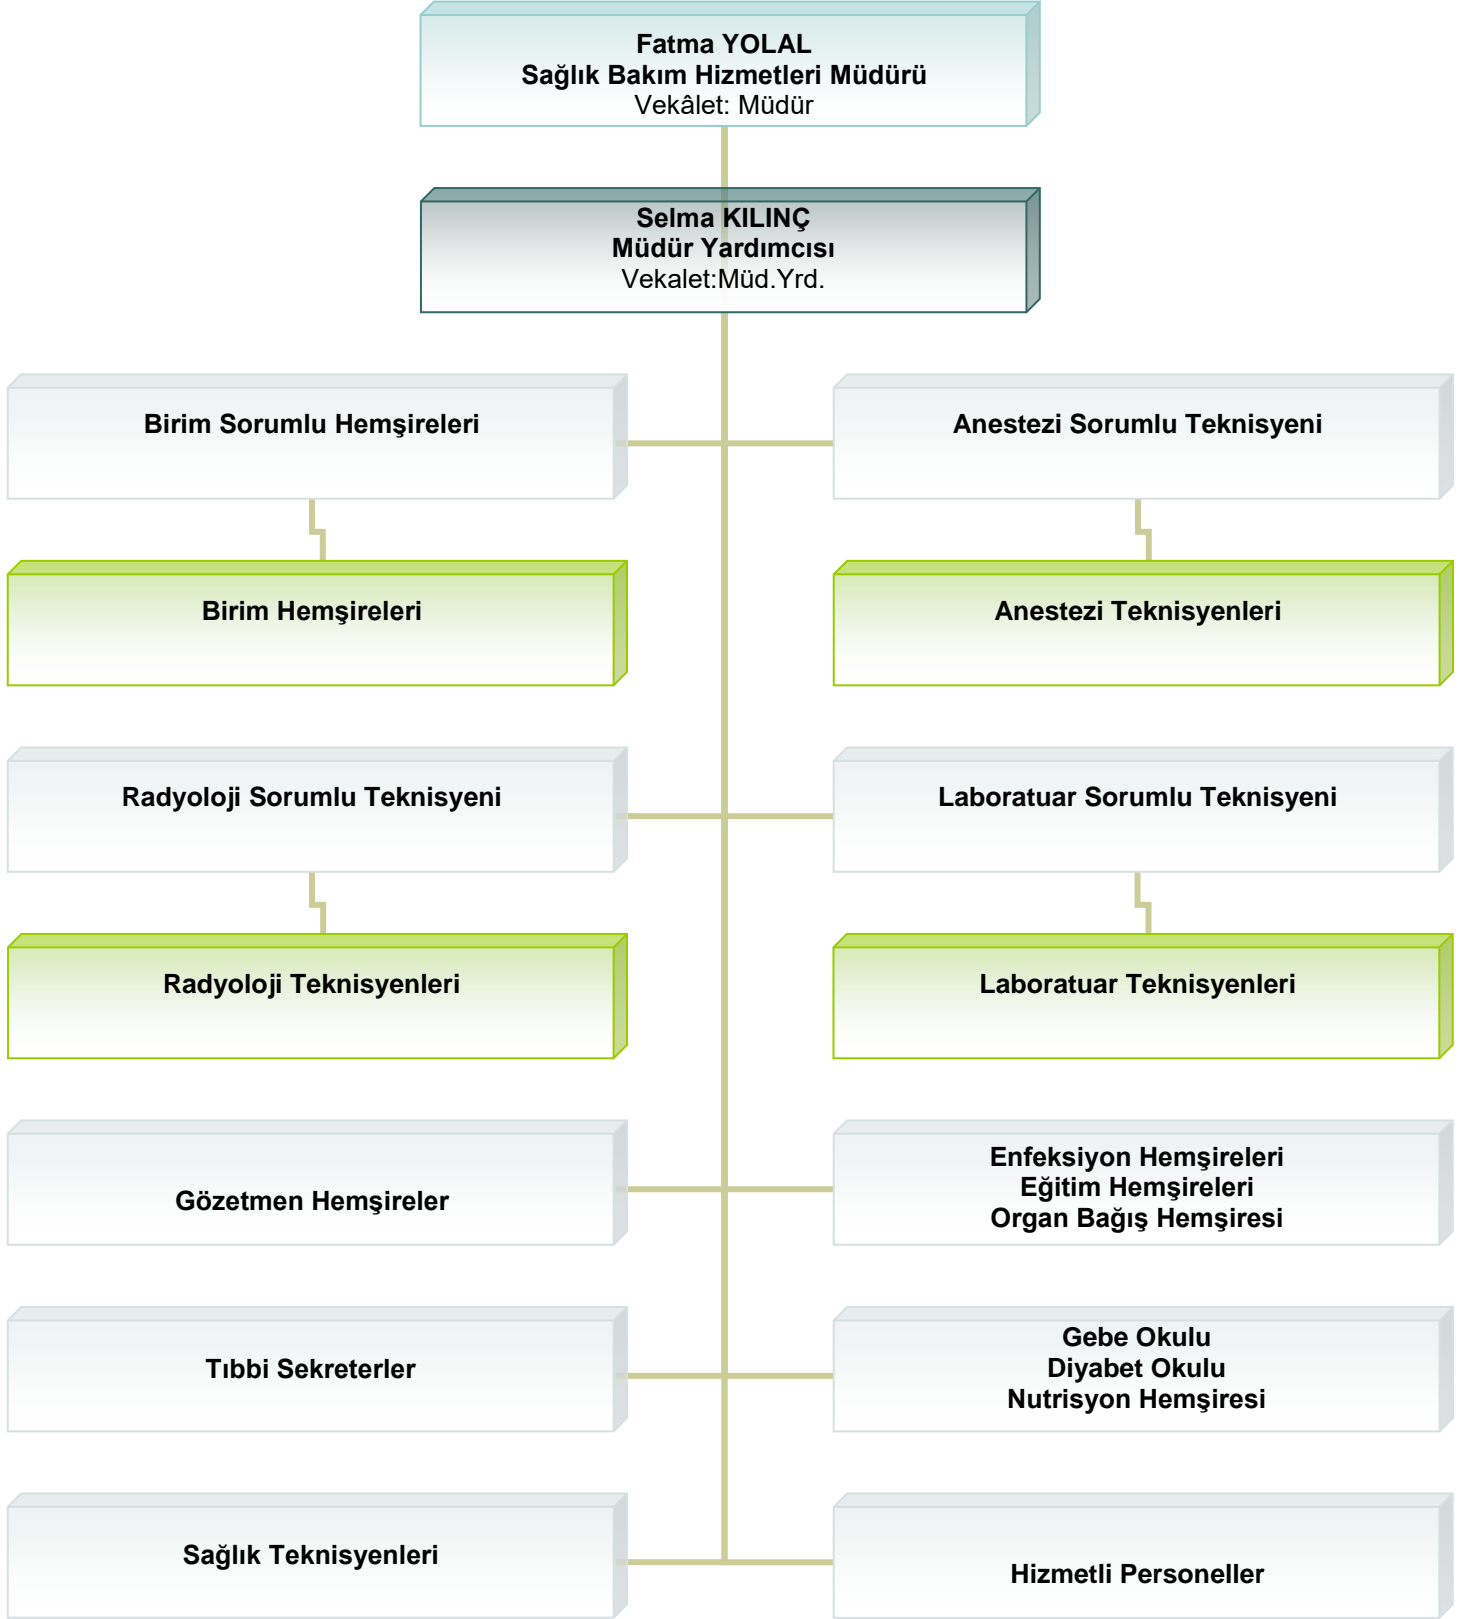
Fatma YOLAL
Sağlık Bakım Hizmetleri Müdürü
Vekâlet: Müdür

Selma KILINÇ
Müdür Yardımcısı
Vekalet:Müd.Yrd.

Birim Sorumlu Hemşireleri

Anestezi Sorumlu Teknisyeni

Birim Hemşireleri

Anestezi Teknisyenleri

Radyoloji Sorumlu Teknisyeni

Laboratuar Sorumlu Teknisyeni

Radyoloji Teknisyenleri

Laboratuar Teknisyenleri

Gözetmen Hemşireler

Enfeksiyon Hemşireleri
Eğitim Hemşireleri
Organ Bağış Hemşiresi

Tıbbi Sekreterler

Gebe Okulu
Diyabet Okulu
Nutrisyon Hemşiresi

Sağlık Teknisyenleri

Hizmetli Personeller